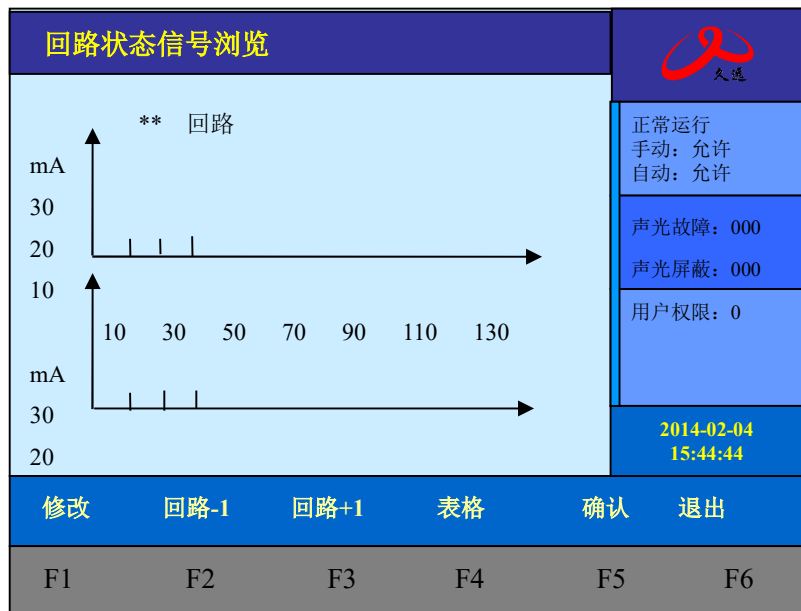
回路状态信号浏览

久远

** 回路

mA
30
20
10

10 30 50 70 90 110 130

mA
30
20

正常运行
手动：允许
自动：允许

声光故障：000

声光屏蔽：000

用户权限：0

2014-02-04
15:44:44

修改 回路-1 回路+1 表格 确认 退出

F1 F2 F3 F4 F5 F6